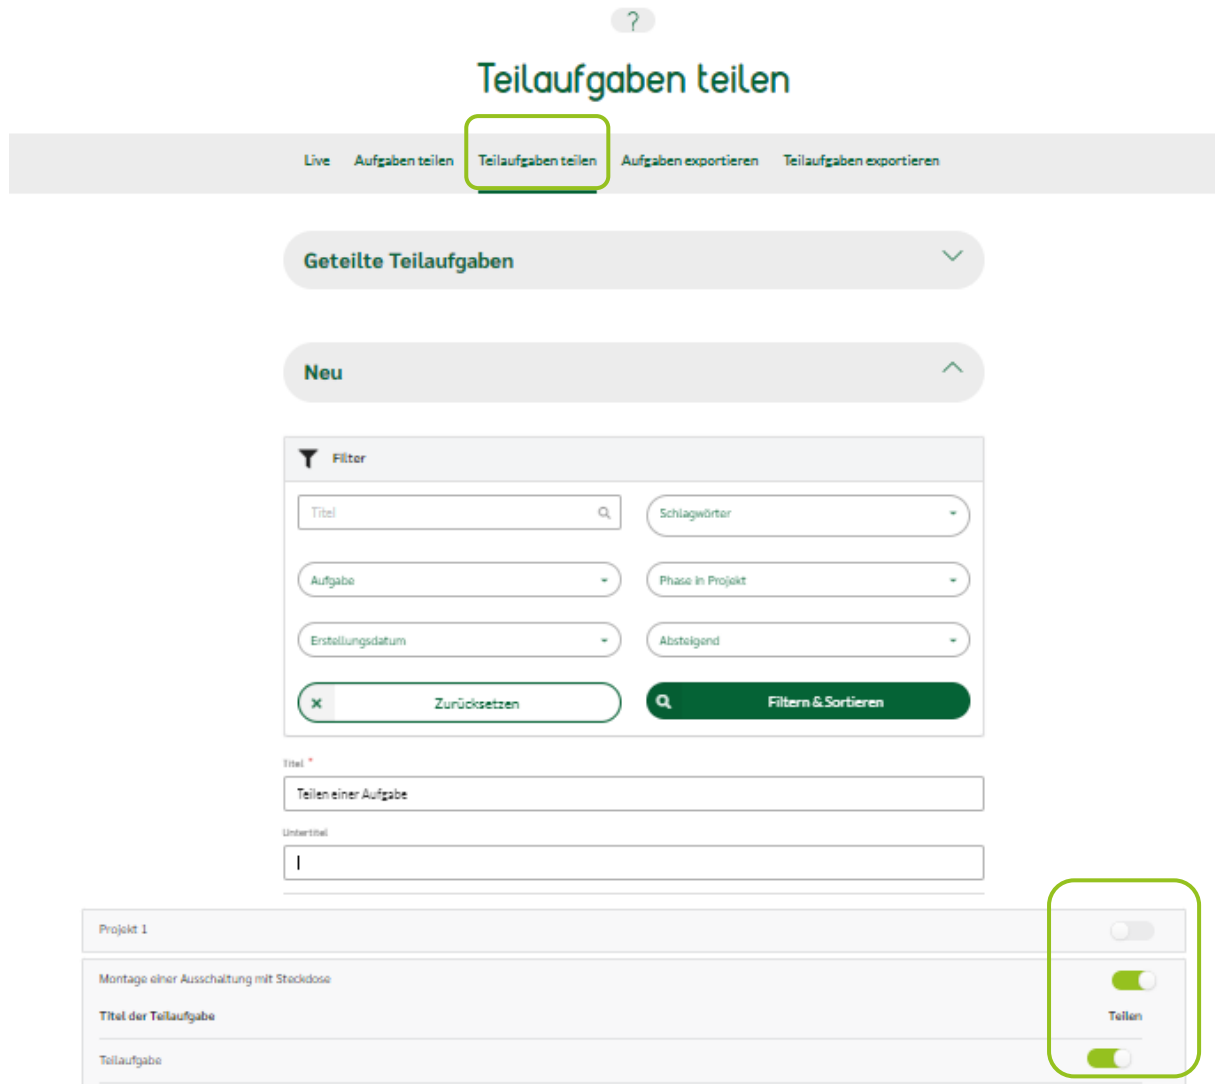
?

Teilaufgaben teilen

Live Aufgaben teilen Teilaufgaben teilen Aufgaben exportieren Teilaufgaben exportieren

Geteilte Teilaufgaben

Neu

Filter

Titel

Schlagwörter

Aufgabe

Phase in Projekt

Erstellungsdatum

Absteigend

Zurücksetzen

Filtern & Sortieren

Titel *

Teilen einer Aufgabe

Untertitel

Projekt 1

Montage einer Ausschaltung mit Steckdose

Titel der Teilaufgabe

Teilen

Teilaufgabe